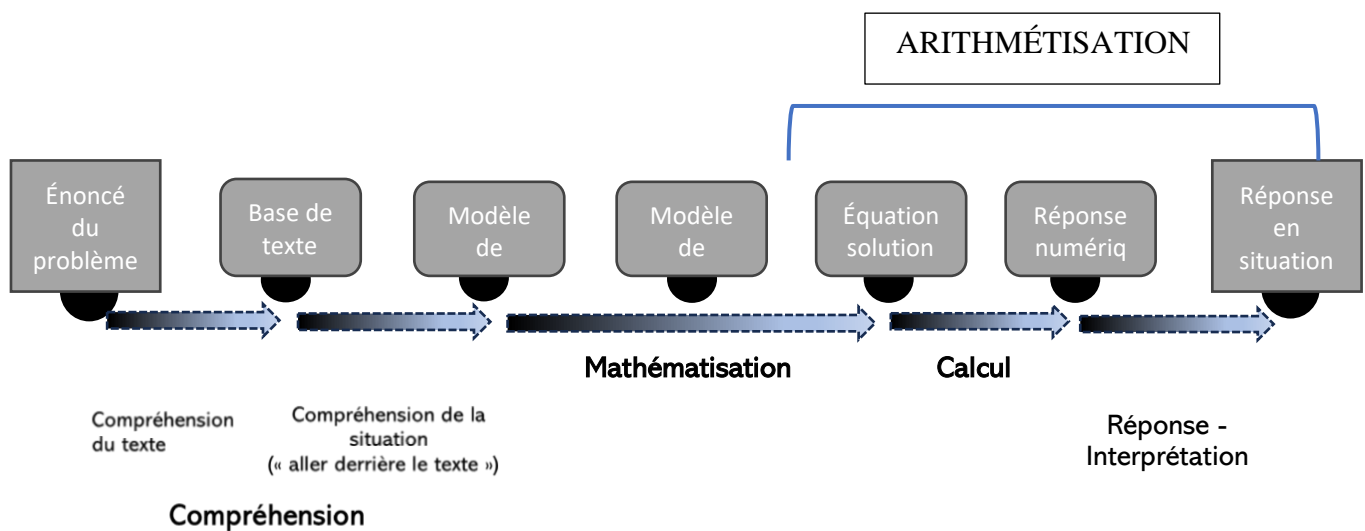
ARITHMÉTISATION

Énoncé du problème

Base de texte

Modèle de

Modèle de

Équation solution

Réponse numériq

Réponse en situation

Mathématisation

Calcul

Compréhension du texte

Compréhension de la situation (« aller derrière le texte »)

Réponse - Interprétation

Compréhension